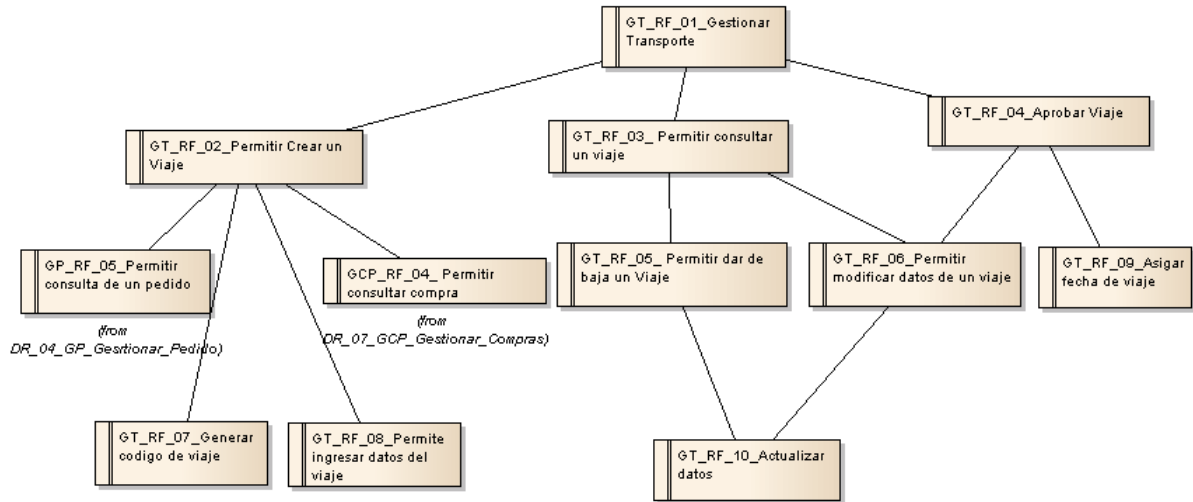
GT_RF_01_Gestionar Transporte

GT_RF_02_Permitir Crear un Viaje

GT_RF_03_ Permitir consultar un viaje

GT_RF_04_Aprobar Viaje

GP_RF_05_Permitir consulta de un pedido

(from DR_04_GP_Gesrtionar_Pedido)

GCP_RF_04_ Permitir consultar compra

(from DR_07_GCP_Gestionar_Compras)

GT_RF_05_ Permitir dar de baja un Viaje

GT_RF_06_Permitir modificar datos de un viaje

GT_RF_09_Asigar fecha de viaje

GT_RF_07_Generar codigo de viaje

GT_RF_08_Permite ingresar datos del viaje

GT_RF_10_Actualizar datos